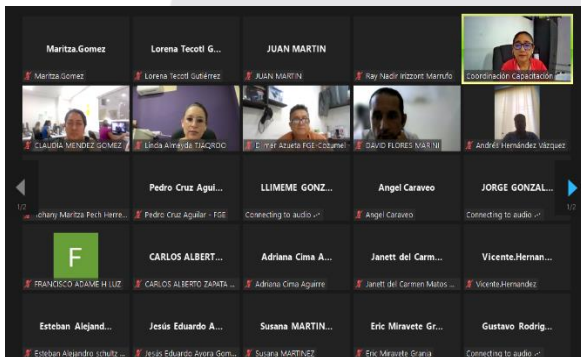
Maritza.Gomez
Maritza.Gomez

Lorena Tecotl G...
Lorena Tecotl Gutiérrez

JUAN MARTIN
JUAN MARTIN

Ray Nadir Irizzont Marrufo

Coordinación Capacitación

CLAUDIA MENDEZ GOMEZ

Linda Almayda TIAQROO

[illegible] Azueta FGE-Cozumel

DAVID FLORES MARIN

Andrés Hernández Vázquez

1/2

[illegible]chany Maritza Pech Herre...

Pedro Cruz Agui...
Pedro Cruz Aguilar - FGE

LLIMEME GONZ...
Connecting to audio

Angel Caraveo
Angel Caraveo

JORGE GONZAL...
Connecting to audio

1/2

F
FRANCISCO ADAME H LUZ

CARLOS ALBERT...
CARLOS ALBERTO ZAPATA ...

Adriana Cima A...
Adriana Cima Aguirre

Janett del Carm...
Janett del Carmen Matos ...

Vicente.Hernan...
Vicente.Hernandez

Esteban Alejand...
Esteban Alejandro schultz ...

Jesús Eduardo A...
Jesús Eduardo Ayora Gom...

Susana MARTIN...
Susana MARTINEZ

Eric Miravete Gr...
Eric Miravete Grania

Gustavo Rodrig...
Connecting to audio